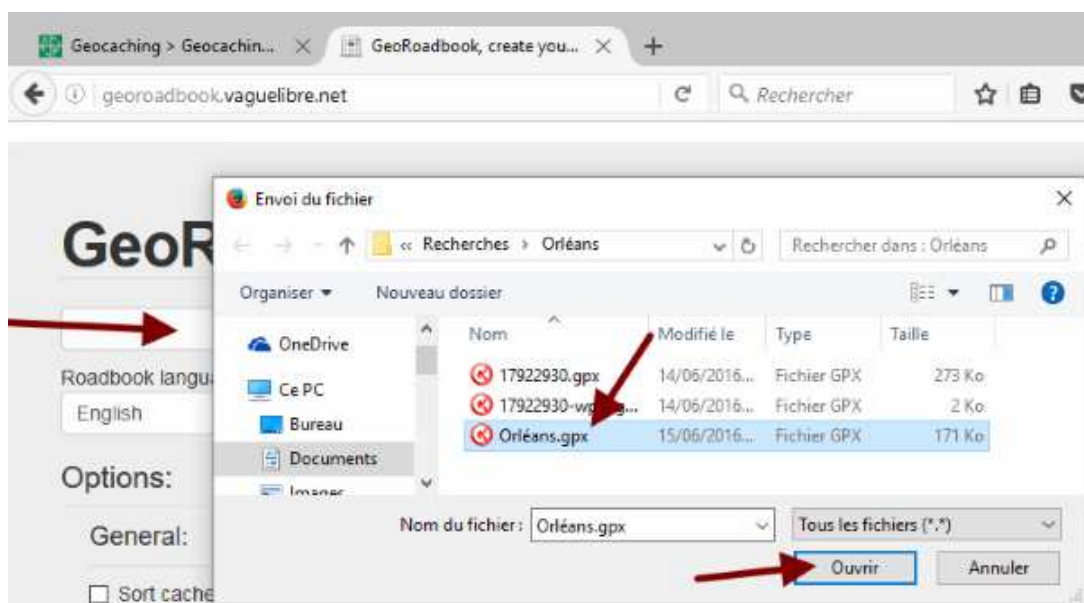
Geocaching > Geocachin... ×
GeoRoadbook, create you... ×
+
georoadbook.vaguelibre.net
Rechercher

GeoR
Roadbook langu
English
Options:
General:
Sort cache

Envoi du fichier
×
« Recherches › Orléans
Rechercher dans : Orléans
Organiser ▾
Nouveau dossier
OneDrive
Ce PC
Bureau
Documents
Images

| Nom | Modifié le | Type | Taille |
|---|---|---|---|
| 17922930.gpx | 14/06/2016... | Fichier GPX | 273 Ko |
| 17922930-w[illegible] | 14/06/2016... | Fichier GPX | 2 Ko |
| Orléans.gpx | 15/06/2016... | Fichier GPX | 171 Ko |

Nom du fichier : Orléans.gpx
Tous les fichiers (*.*)
Ouvrir
Annuler